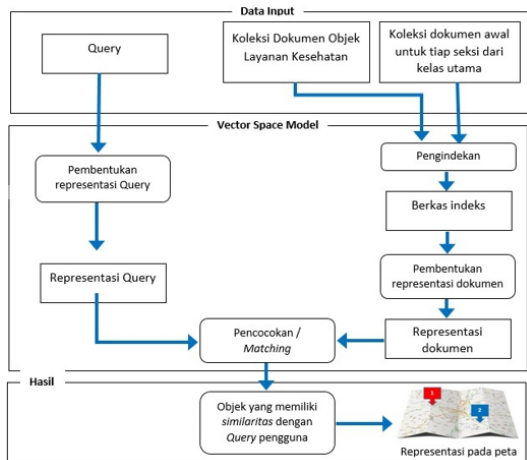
Data Input

Query

Koleksi Dokumen Objek Layanan Kesehatan

Koleksi dokumen awal untuk tiap seksi dari kelas utama

Vector Space Model

Pembentukan representasi Query

Pengindekan

Berkas indeks

Representasi Query

Pembentukan representasi dokumen

Pencocokan / *Matching*

Representasi dokumen

Hasil

Objek yang memiliki *similaritas* dengan *Query* pengguna

1

2

Representasi pada peta